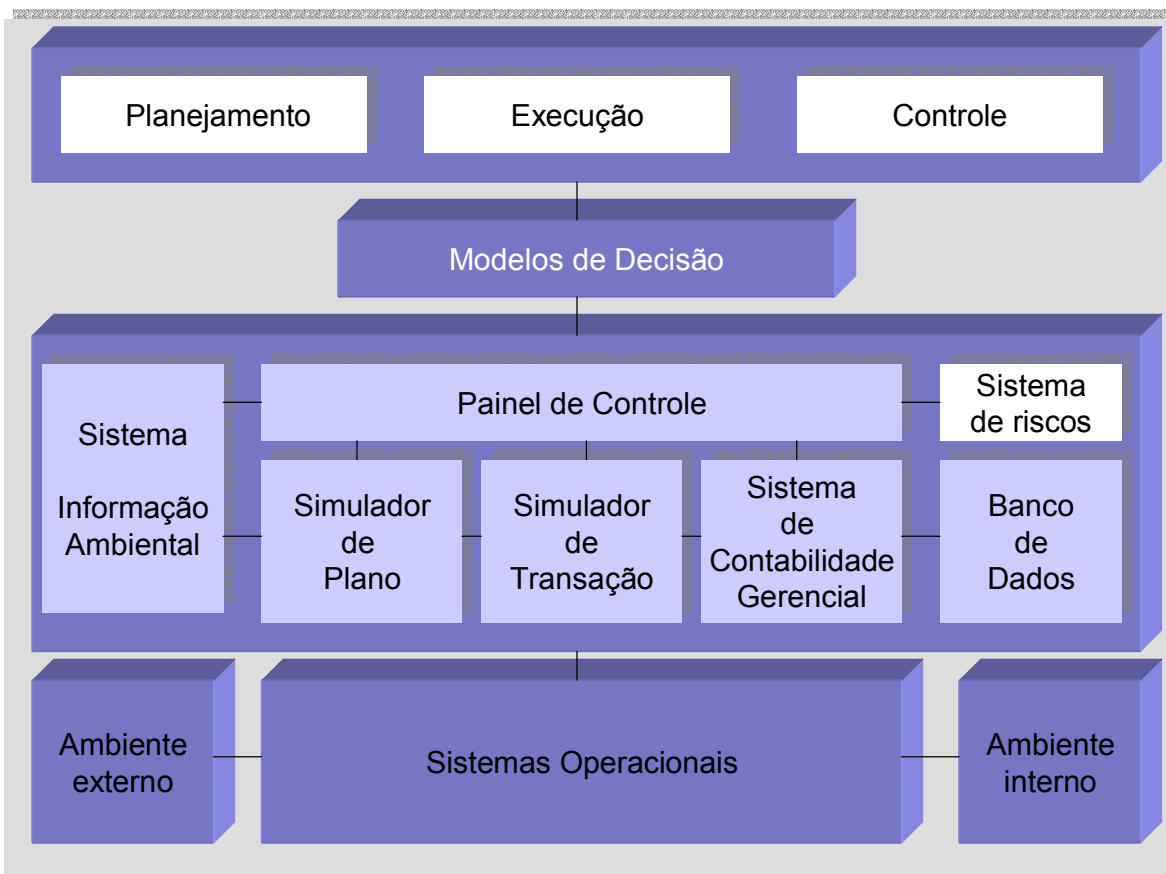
Planejamento

Execução

Controle

Modelos de Decisão

Sistema

Informação Ambiental

Painel de Controle

Sistema de riscos

Simulador de Plano

Simulador de Transação

Sistema de Contabilidade Gerencial

Banco de Dados

Ambiente externo

Sistemas Operacionais

Ambiente interno